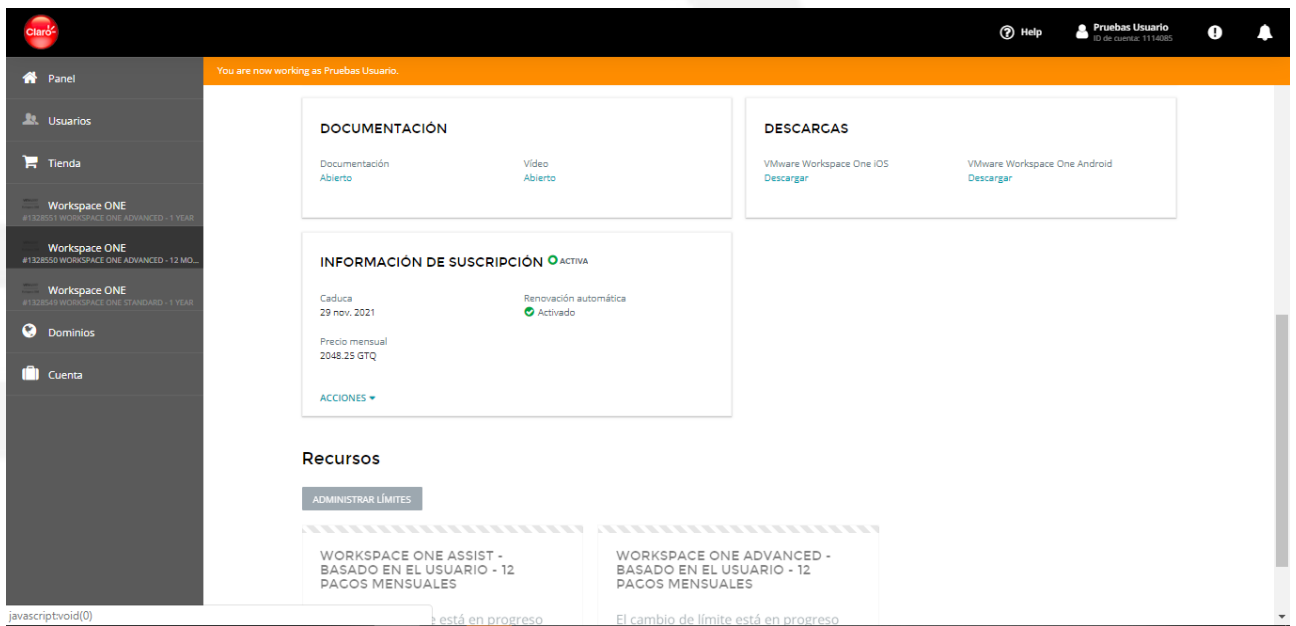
Claro

Help

Pruebas Usuario
ID de cuenta: 1114085

Panel

Usuarios

Tienda

Workspace ONE
#1328551 WORKSPACE ONE ADVANCED - 1 YEAR

Workspace ONE
#1328550 WORKSPACE ONE ADVANCED - 12 MO...

Workspace ONE
#1328549 WORKSPACE ONE STANDARD - 1 YEAR

Dominios

Cuenta

You are now working as Pruebas Usuario.

DOCUMENTACIÓN

Documentación
Abierto

Vídeo
Abierto

DESCARGAS

VMware Workspace One iOS
Descargar

VMware Workspace One Android
Descargar

INFORMACIÓN DE SUSCRIPCIÓN ACTIVA

Caduca
29 nov. 2021

Renovación automática
Activado

Precio mensual
2048.25 GTQ

ACCIONES

Recursos

ADMINISTRAR LÍMITES

WORKSPACE ONE ASSIST - BASADO EN EL USUARIO - 12 PAGOS MENSUALES

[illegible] está en progreso

WORKSPACE ONE ADVANCED - BASADO EN EL USUARIO - 12 PAGOS MENSUALES

El cambio de límite está en progreso

javascript:void(0)